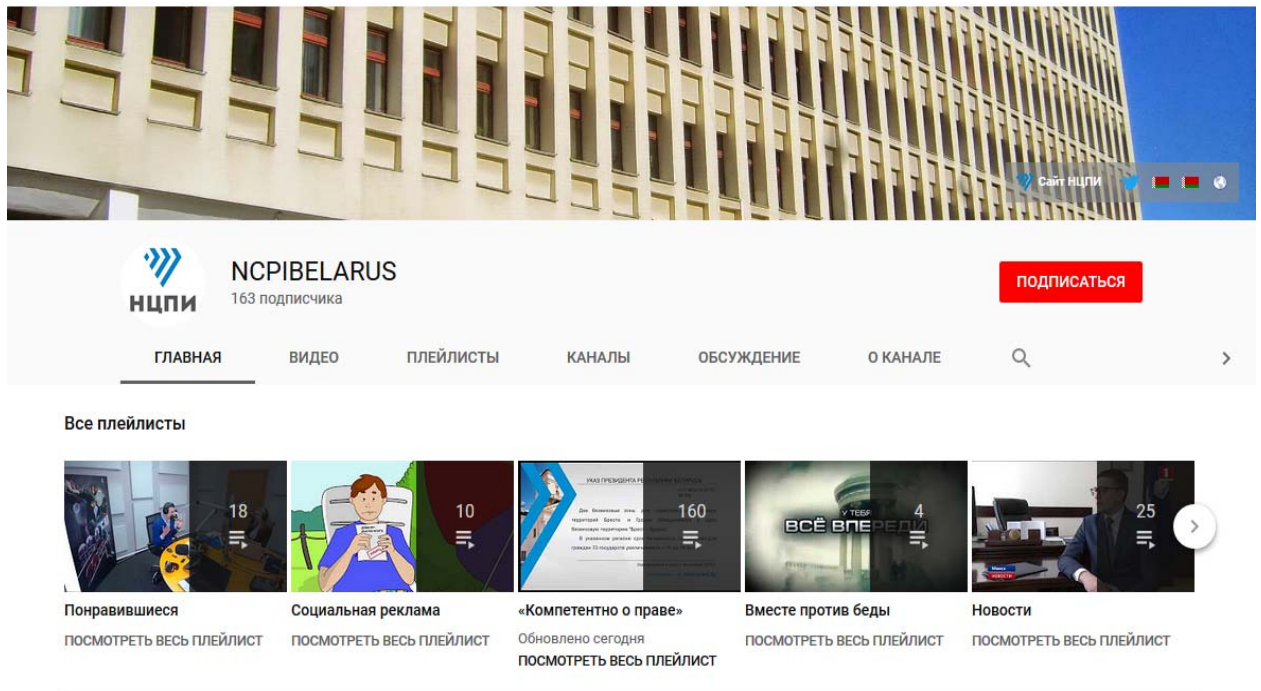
Сайт НЦПИ

НЦПИ

NCPIBELARUS
163 подписчика

ПОДПИСАТЬСЯ

ГЛАВНАЯ ВИДЕО ПЛЕЙЛИСТЫ КАНАЛЫ ОБСУЖДЕНИЕ О КАНАЛЕ

Все плейлисты

18
Понравившиеся
ПОСМОТРЕТЬ ВЕСЬ ПЛЕЙЛИСТ

10
Социальная реклама
ПОСМОТРЕТЬ ВЕСЬ ПЛЕЙЛИСТ

УКАЗ ПРЕЗИДЕНТА РЕСПУБЛИКИ БЕЛАРУСЬ
160
«Компетентно о праве»
Обновлено сегодня
ПОСМОТРЕТЬ ВЕСЬ ПЛЕЙЛИСТ

ВСЁ ВПЕРЕДИ
4
Вместе против беды
ПОСМОТРЕТЬ ВЕСЬ ПЛЕЙЛИСТ

НОВОСТИ
25
Новости
ПОСМОТРЕТЬ ВЕСЬ ПЛЕЙЛИСТ